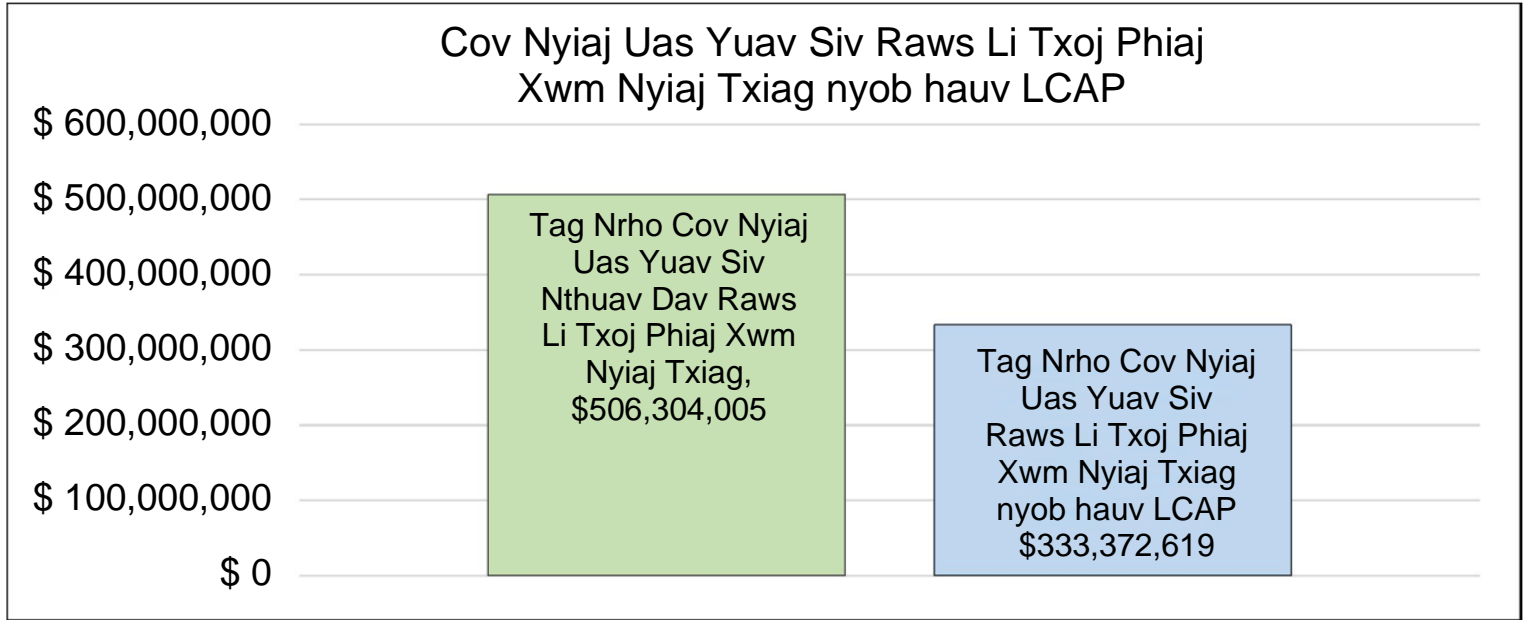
Cov Nyiaj Uas Yuav Siv Raws Li Txoj Phiaj Xwm Nyiaj Txiag nyob hauv LCAP

$ 600,000,000
$ 500,000,000
$ 400,000,000
$ 300,000,000
$ 200,000,000
$ 100,000,000
$ 0

Tag Nrho Cov Nyiaj Uas Yuav Siv Nthuav Dav Raws Li Txoj Phiaj Xwm Nyiaj Txiag, $506,304,005

Tag Nrho Cov Nyiaj Uas Yuav Siv Raws Li Txoj Phiaj Xwm Nyiaj Txiag nyob hauv LCAP $333,372,619